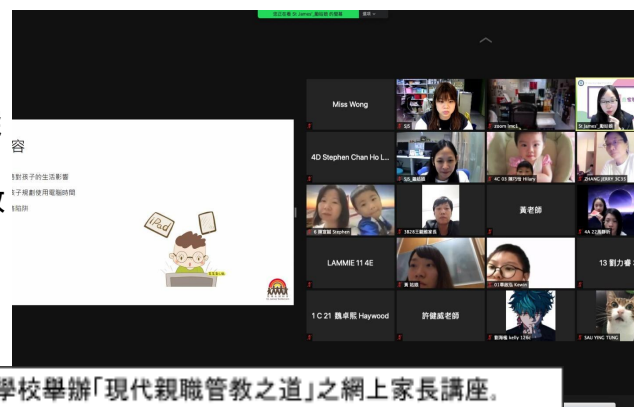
您正在檢視 St. James' 黃炳錦 的螢幕 檢視

容

對孩子的生活影響

子規劃使用電腦時間

陷阱

iPad

Miss Wong

SS

zoom test

St James' 黃炳錦

4D Stephen Chan Ho L...

SS 黃炳錦

4C 03 陳巧恪 Hilary

ZHANG JERRY 3C33

6 陳寶錡 Stephen

1B28王嘉樂家長

黃老師

4A 22鄭宇軒

LAMMIE 11 4E

黃 柏曦

01鄭鏡弘 Keven

13 劉力睿

1 C 21 魏卓熙 Haywood

許健威老部

劉海瑜 kelly 1B6

SAU YING TUNG

學校舉辦「現代親職管教之道」之網上家長講座。